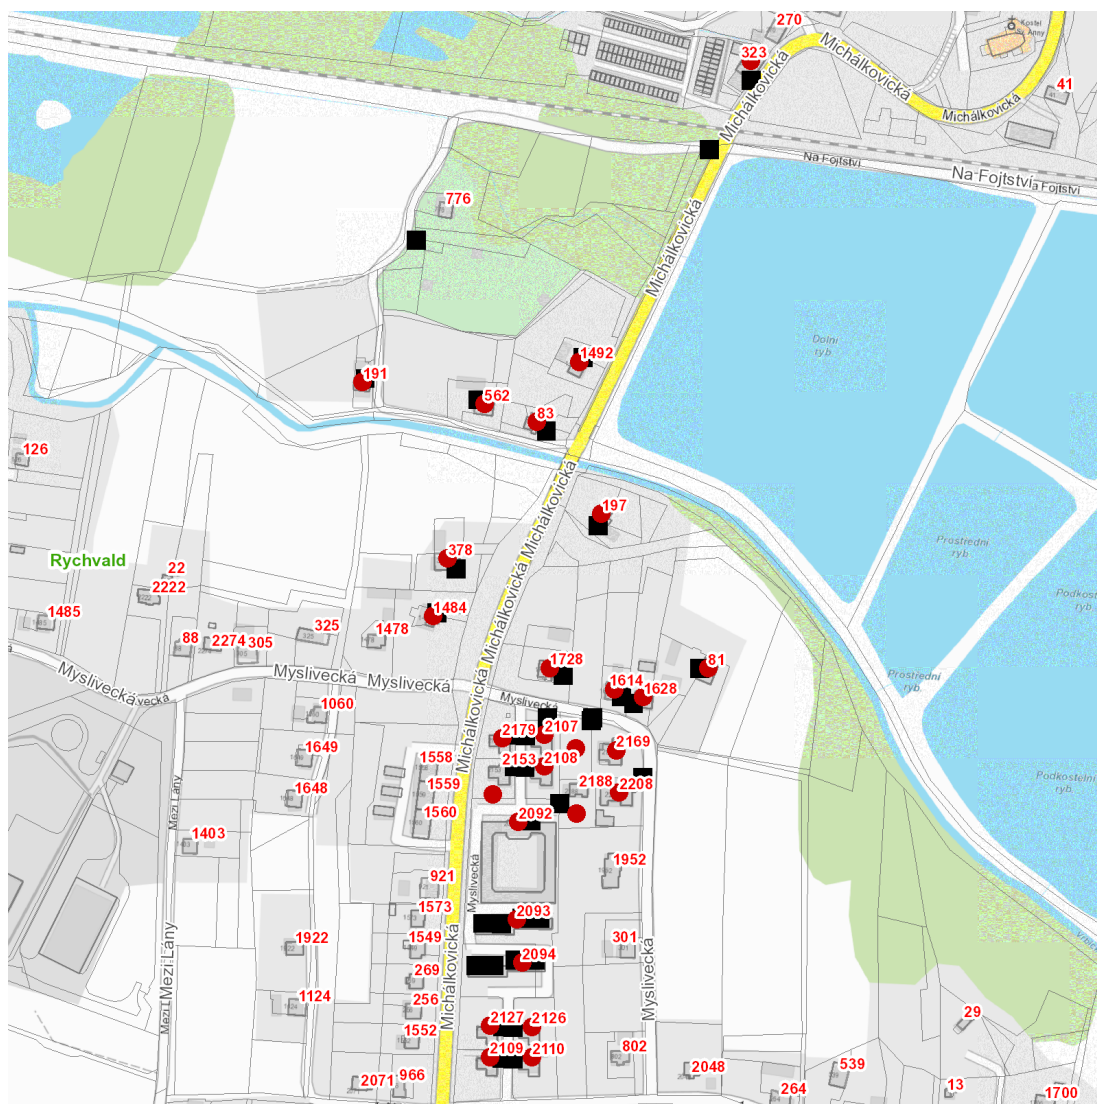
270
323
Kostel
sv. Anny
Michálkovická
Michálkovická
Michálkovická
41
Na Fojtství
Na Fojtství
Na Fojtství
776
Michálkovická
Dolní ryb.
1492
191
562
83
126
Michálkovická
Michálkovická
197
Prostřední ryb.
378
Rychvald
22
2222
1485
1484
325
1478
88
2274
305
Podkostelní ryb.
Michálkovická
1728
81
Prostřední ryb.
Myslivecká
Myslivecká
Myslivecká
Myslivecká
1614
1628
Myslivecká
1060
2179
2107
1649
1558
2169
2153
2108
Podkostelní ryb.
1648
1559
2188
2208
1560
2092
Mezi Lány
1403
1952
921
Myslivecká
1573
2093
1922
1549
301
Mezi Lány
269
2094
1124
256
Michálkovická
Myslivecká
1552
2127
2126
29
2109
2110
802
2071
966
2048
539
264
13
1700